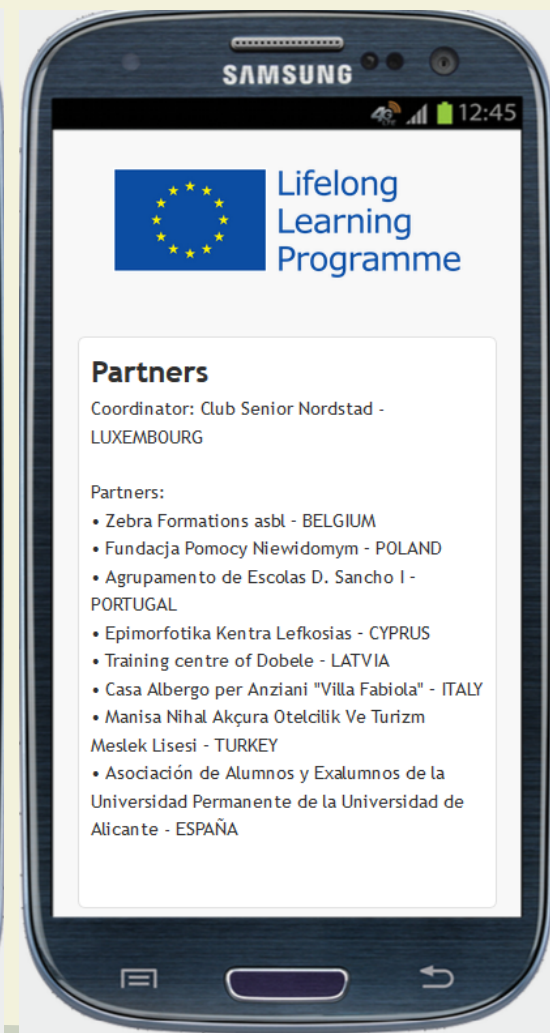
SAMSUNG

4G 12:45

Lifelong Learning Programme

Partners

Coordinator: Club Senior Nordstad - LUXEMBOURG

Partners:
• Zebra Formations asbl - BELGIUM
• Fundacja Pomocy Niewidomym - POLAND
• Agrupamento de Escolas D. Sancho I - PORTUGAL
• Epimorfotika Kentra Lefkosias - CYPRUS
• Training centre of Dobele - LATVIA
• Casa Albergo per Anziani "Villa Fabiola" - ITALY
• Manisa Nihal Akçura Otelcilik Ve Turizm Meslek Lisesi - TURKEY
• Asociación de Alumnos y Exalumnos de la Universidad Permanente de la Universidad de Alicante - ESPAÑA